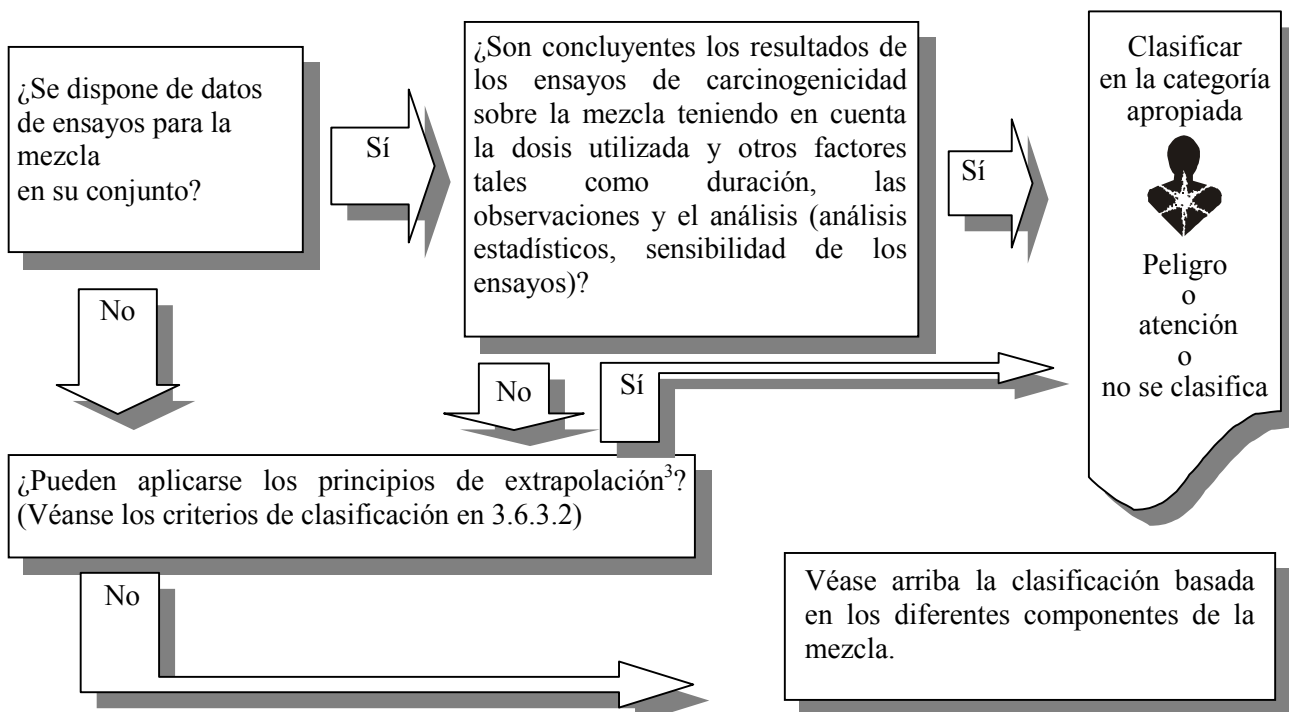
¿Se dispone de datos de ensayos para la mezcla
en su conjunto?

Sí

¿Son concluyentes los resultados de los ensayos de carcinogenicidad sobre la mezcla teniendo en cuenta la dosis utilizada y otros factores tales como duración, las observaciones y el análisis (análisis estadísticos, sensibilidad de los ensayos)?

Sí

Clasificar en la categoría apropiada

Peligro
o
atención
o
no se clasifica

No

No

Sí

¿Pueden aplicarse los principios de extrapolación$^3$? (Véanse los criterios de clasificación en 3.6.3.2)

No

Véase arriba la clasificación basada en los diferentes componentes de la mezcla.